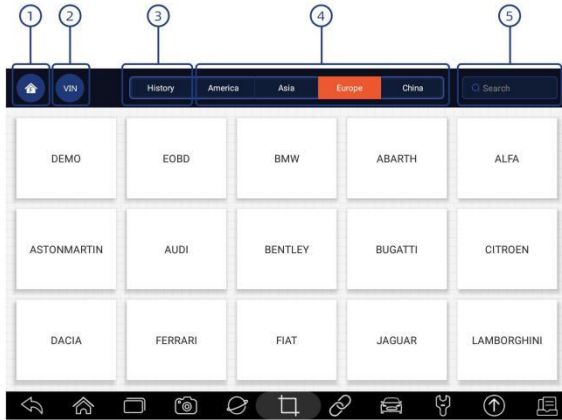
1 2 3 4 5

VIN

History

America Asia Europe China

Search

| DEMO | EOBD | BMW | ABARTH | ALFA |
|---|---|---|---|---|
| ASTONMARTIN | AUDI | BENTLEY | BUGATTI | CITROEN |
| DACIA | FERRARI | FIAT | JAGUAR | LAMBORGHINI |